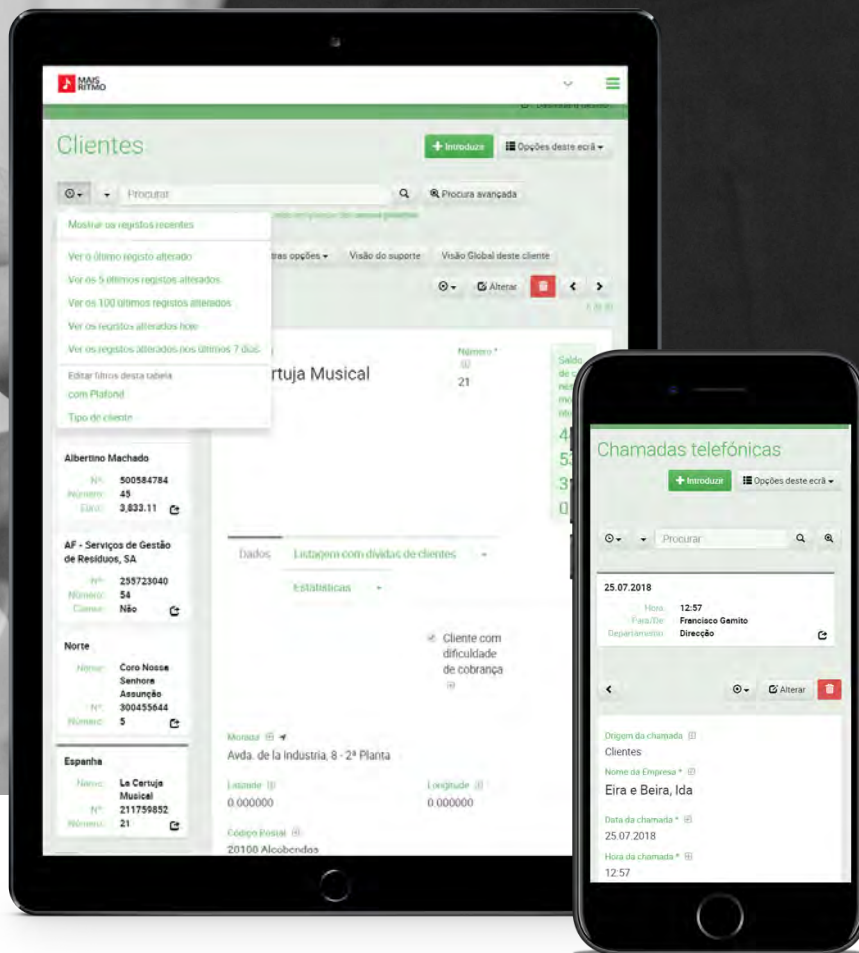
MAIS RITMO

Clientes

+ Introduzir

Opções deste ecrã

Procurar

Procura avançada

Mostrar os registos recentes

Ver o último registo alterado

Ver os 5 últimos registos alterados

Ver os 100 últimos registos alterados

Ver os registos alterados hoje

Ver os registos alterados nos últimos 7 dias

Editar filtros desta tabela

com Plafond

Tipo de cliente

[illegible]tras opções

Visão do suporte

Visão Global deste cliente

Alterar

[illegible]rtuja Musical

Número *

21

Saldo

4
5
3
0

Albertino Machado

Nº: 500584784
Número: 45
Euros: 3,833.11

AF - Serviços de Gestão de Resíduos, SA

Nº: 255723040
Número: 54
Clamar: Não

Norte

Nome: Coro Nossa Senhora Assunção
Nº: 300455644
Número: 5

Espanha

Nome: La Cartuja Musical
Nº: 211759852
Número: 21

Dados

Listagem com dívidas de clientes

Estatísticas

Cliente com dificuldade de cobrança

Morada

Avda. de la Industria, 8 - 2ª Planta

Latitude

0.000000

Longitude

0.000000

Código Postal

20100 Alcobendas

Chamadas telefónicas

+ Introduzir

Opções deste ecrã

Procurar

25.07.2018

Hora: 12:57
Para/De: Francisco Gamito
Departamento: Direcção

Alterar

Origem da chamada

Clientes

Nome da Empresa *

Eira e Beira, lda

Data da chamada *

25.07.2018

Hora da chamada *

12:57